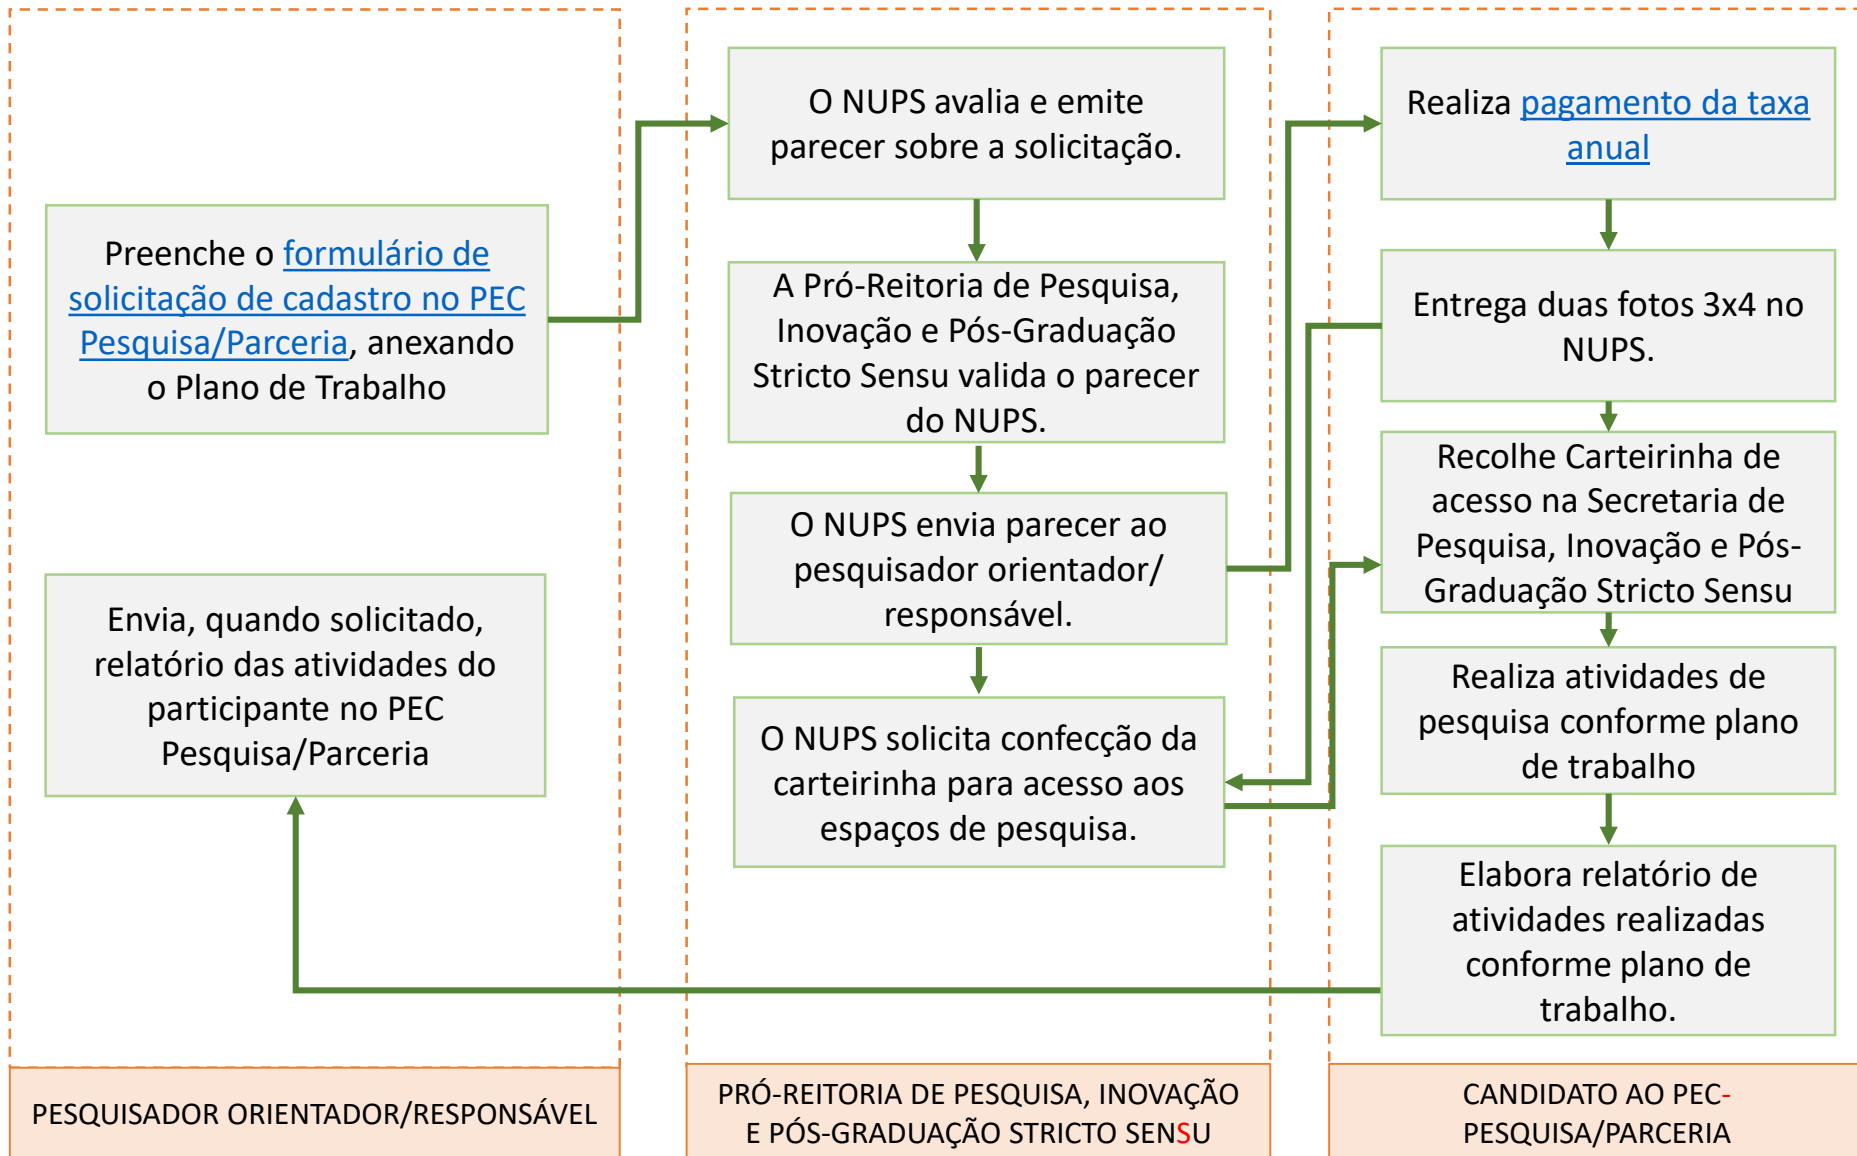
Preenche o formulário de solicitação de cadastro no PEC Pesquisa/Parceria, anexando o Plano de Trabalho

Envia, quando solicitado, relatório das atividades do participante no PEC Pesquisa/Parceria

PESQUISADOR ORIENTADOR/RESPONSÁVEL

O NUPS avalia e emite parecer sobre a solicitação.

A Pró-Reitoria de Pesquisa, Inovação e Pós-Graduação Stricto Sensu valida o parecer do NUPS.

O NUPS envia parecer ao pesquisador orientador/ responsável.

O NUPS solicita confecção da carteirinha para acesso aos espaços de pesquisa.

PRÓ-REITORIA DE PESQUISA, INOVAÇÃO E PÓS-GRADUAÇÃO STRICTO SENSU

Realiza pagamento da taxa anual

Entrega duas fotos 3x4 no NUPS.

Recolhe Carteirinha de acesso na Secretaria de Pesquisa, Inovação e Pós-Graduação Stricto Sensu

Realiza atividades de pesquisa conforme plano de trabalho

Elabora relatório de atividades realizadas conforme plano de trabalho.

CANDIDATO AO PEC-PESQUISA/PARCERIA